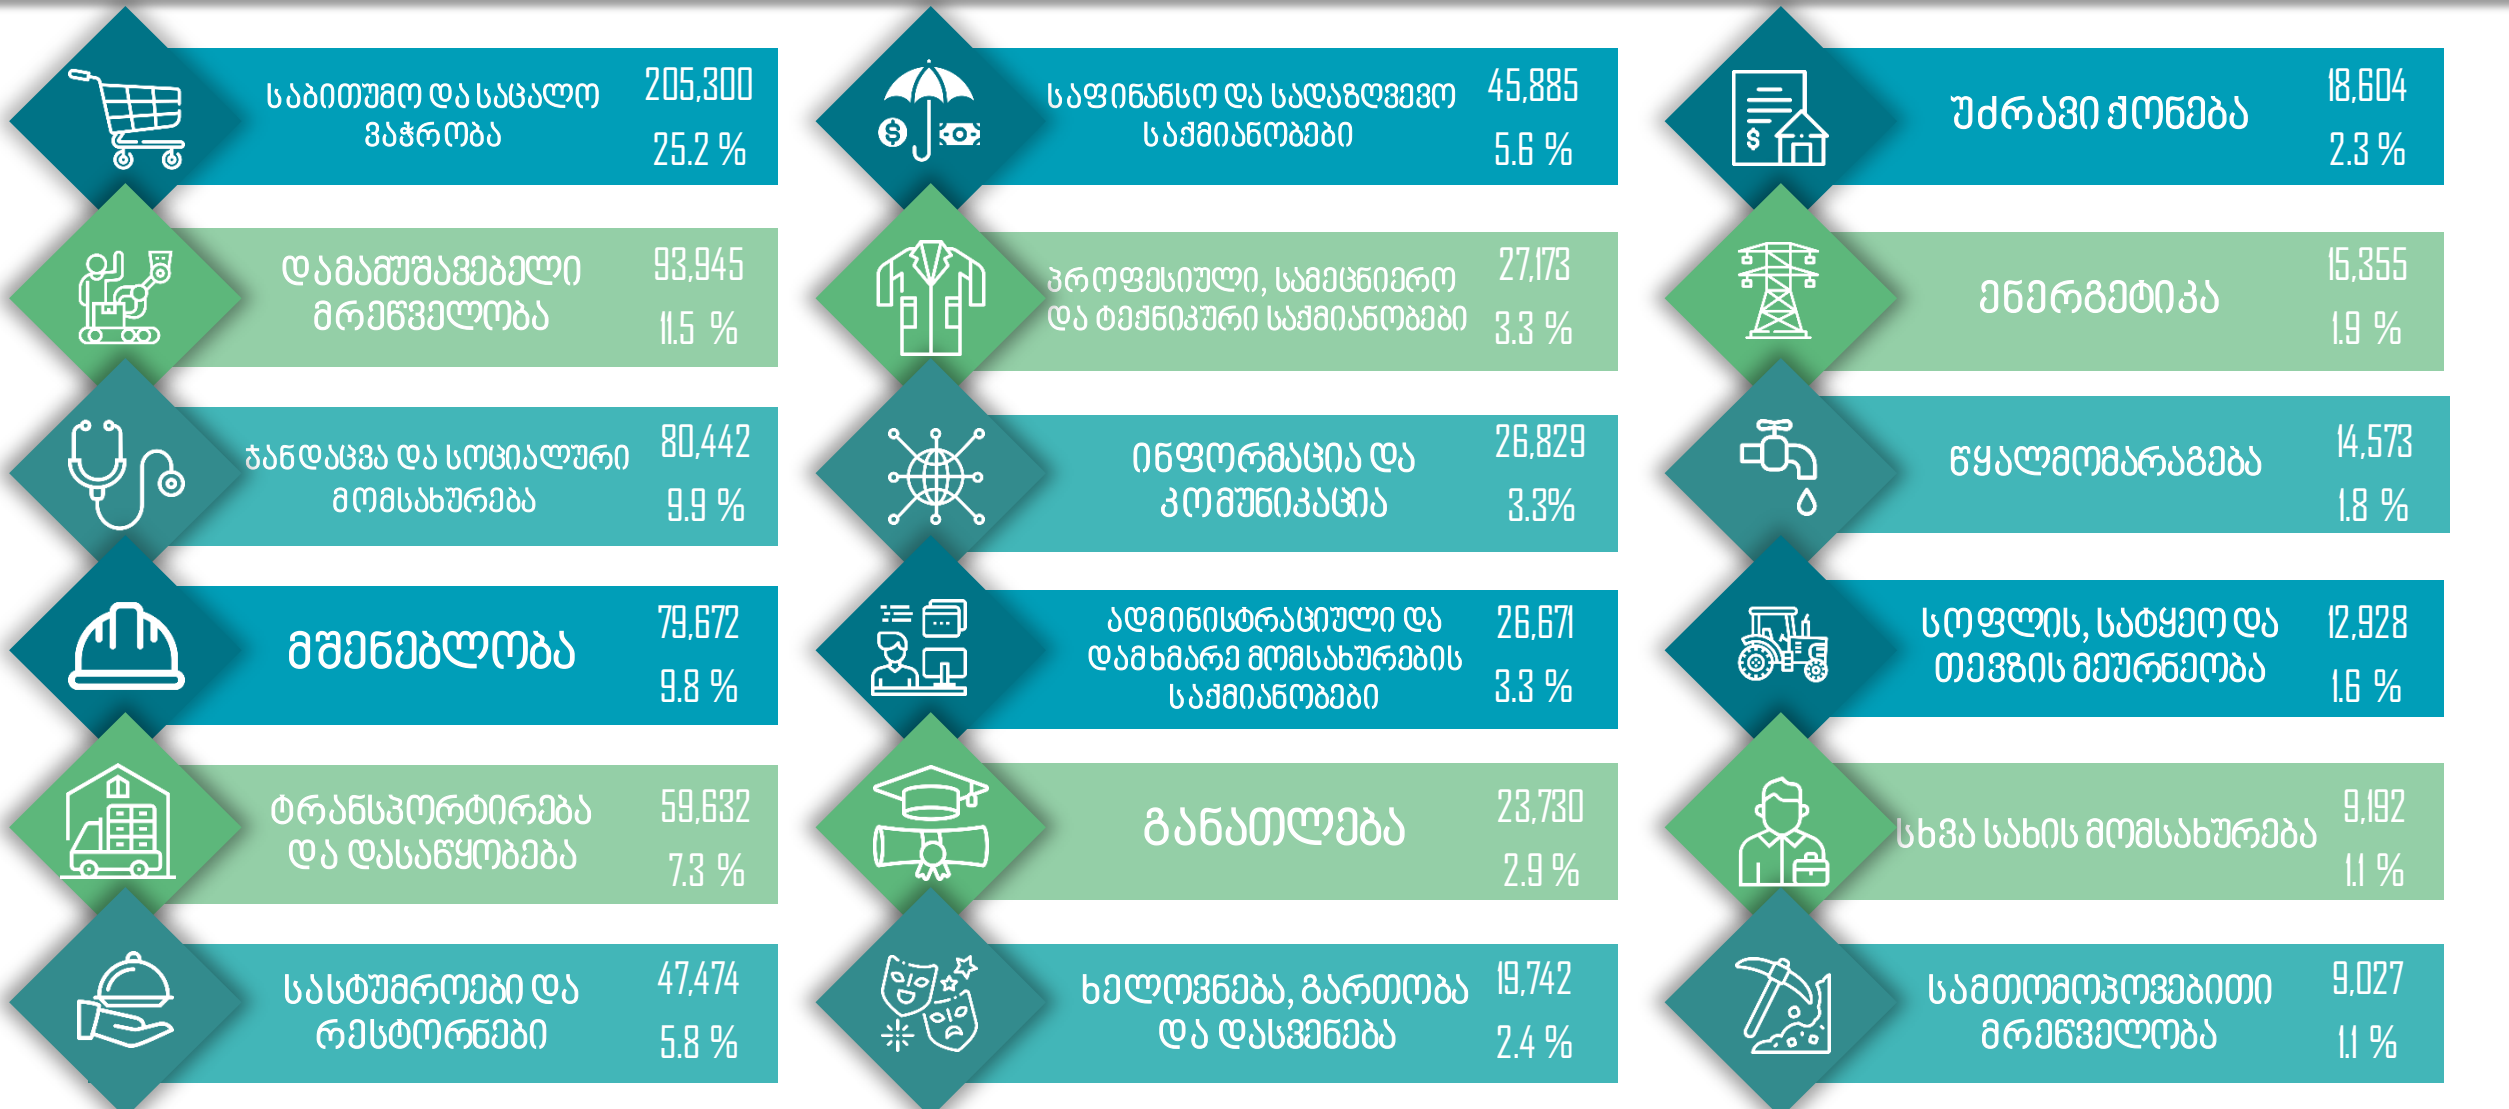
საბითუმო და საცალო ვაჭრობა
205,300
25.2 %

დამამუშავებელი მრეწველობა
93,945
11.5 %

ჯანდაცვა და სოციალური მომსახურება
80,442
9.9 %

მშენებლობა
79,672
9.8 %

ტრანსპორტირება და დასაწყობება
59,632
7.3 %

სასტუმროები და რესტორნები
47,474
5.8 %

საფინანსო და სადაზღვევო საქმიანობები
45,885
5.6 %

პროფესიული, სამეცნიერო და ტექნიკური საქმიანობები
27,173
3.3 %

ინფორმაცია და კომუნიკაცია
26,829
3.3%

ადმინისტრაციული და დამხმარე მომსახურების საქმიანობები
26,671
3.3 %

განათლება
23,730
2.9 %

ხელოვნება, გართობა და დასვენება
19,742
2.4 %

უძრავი ქონება
18,604
2.3 %

ენერგეტიკა
15,355
1.9 %

წყალმომარაგება
14,573
1.8 %

სოფლის, სატყეო და თევზის მეურნეობა
12,928
1.6 %

სხვა სახის მომსახურება
9,192
1.1 %

სამთომოპოვებითი მრეწველობა
9,027
1.1 %